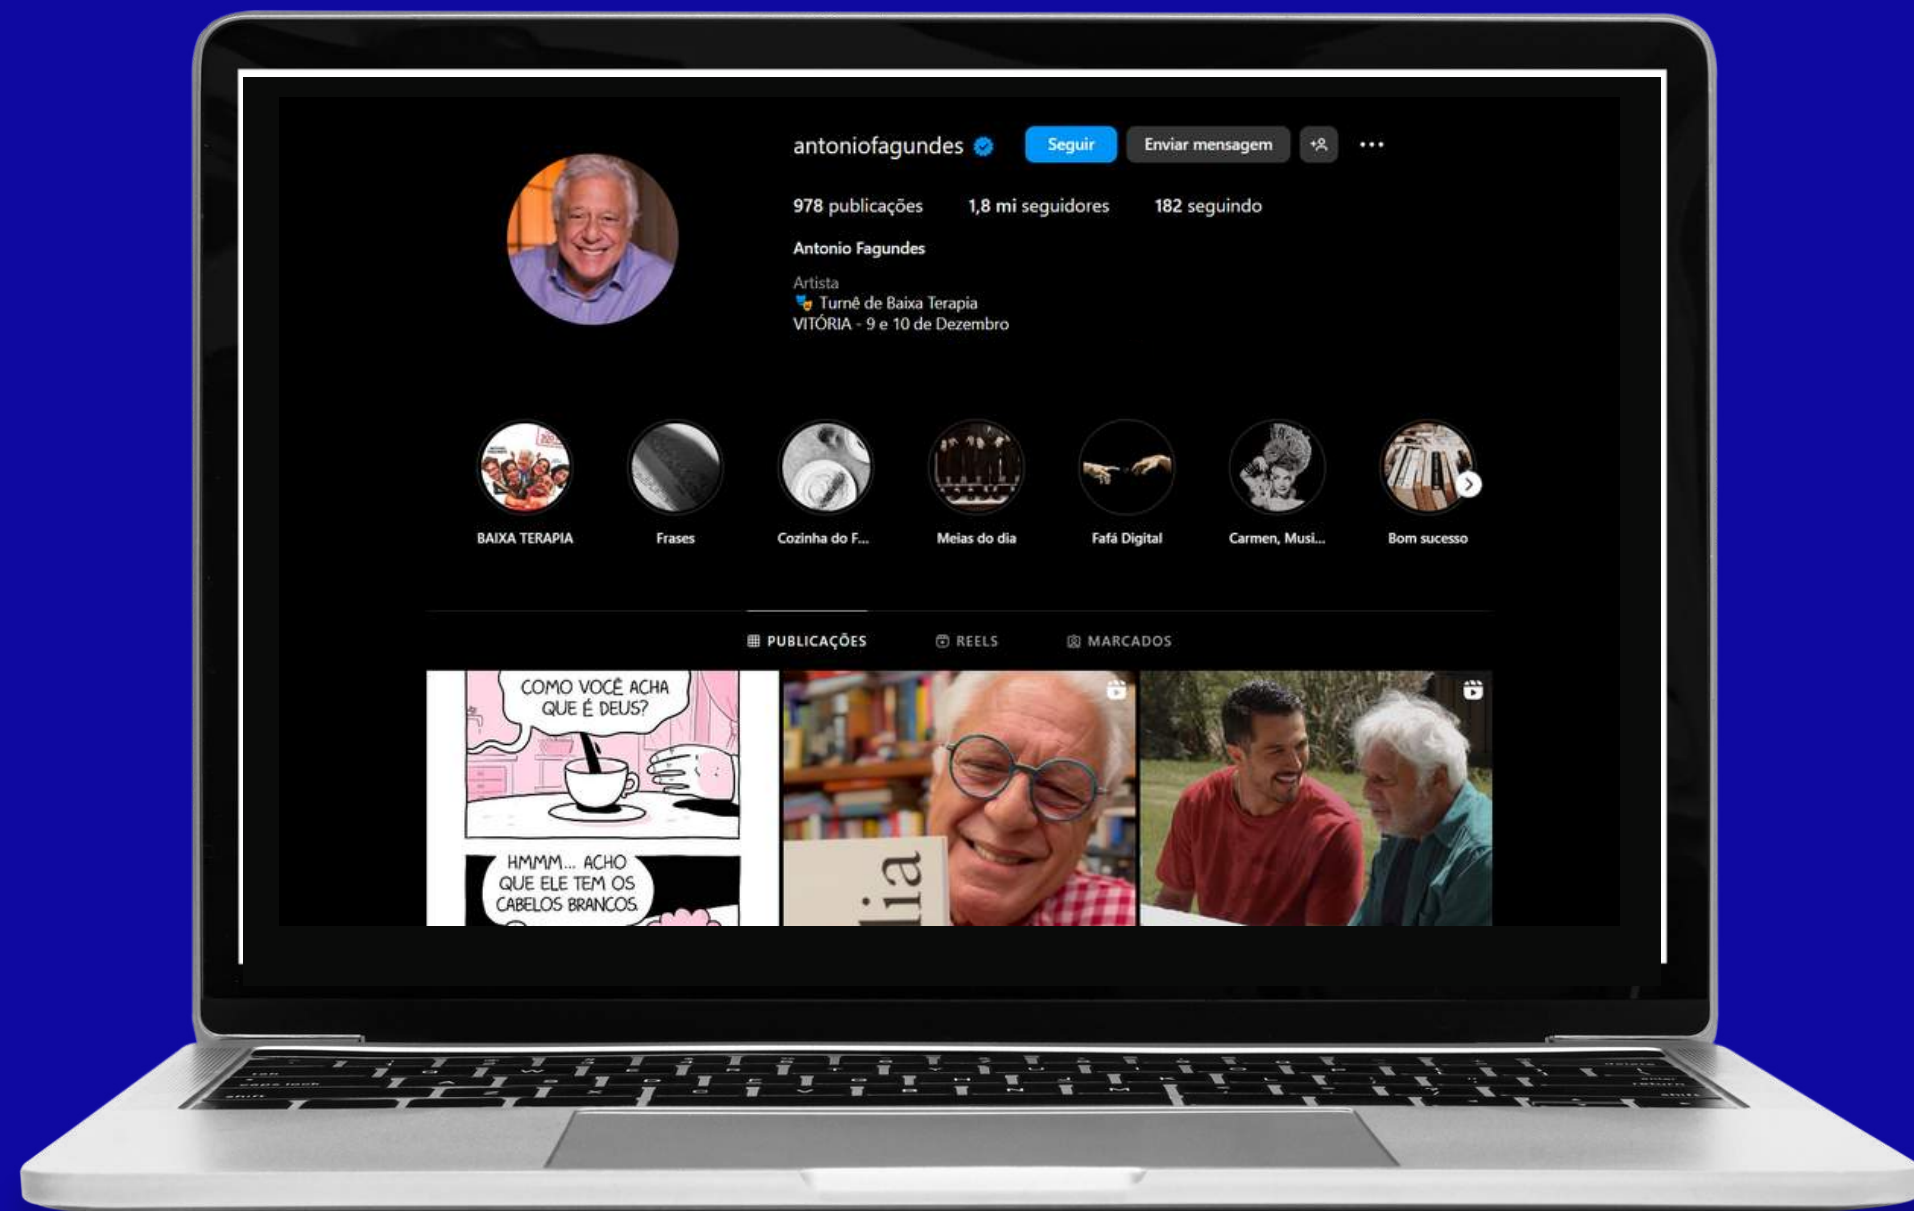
antoniofagundes

Seguir

Enviar mensagem

978 publicações

1,8 mi seguidores

182 seguindo

Antonio Fagundes

Artista
🎭 Turnê de Baixa Terapia
VITÓRIA - 9 e 10 de Dezembro

BAIXA TERAPIA

Frases

Cozinha do F...

Meias do dia

Fafá Digital

Carmen, Musi...

Bom sucesso

PUBLICAÇÕES

REELS

MARCADOS

COMO VOCÊ ACHA QUE É DEUS?

HMMM... ACHO QUE ELE TEM OS CABELOS BRANCOS.

lia